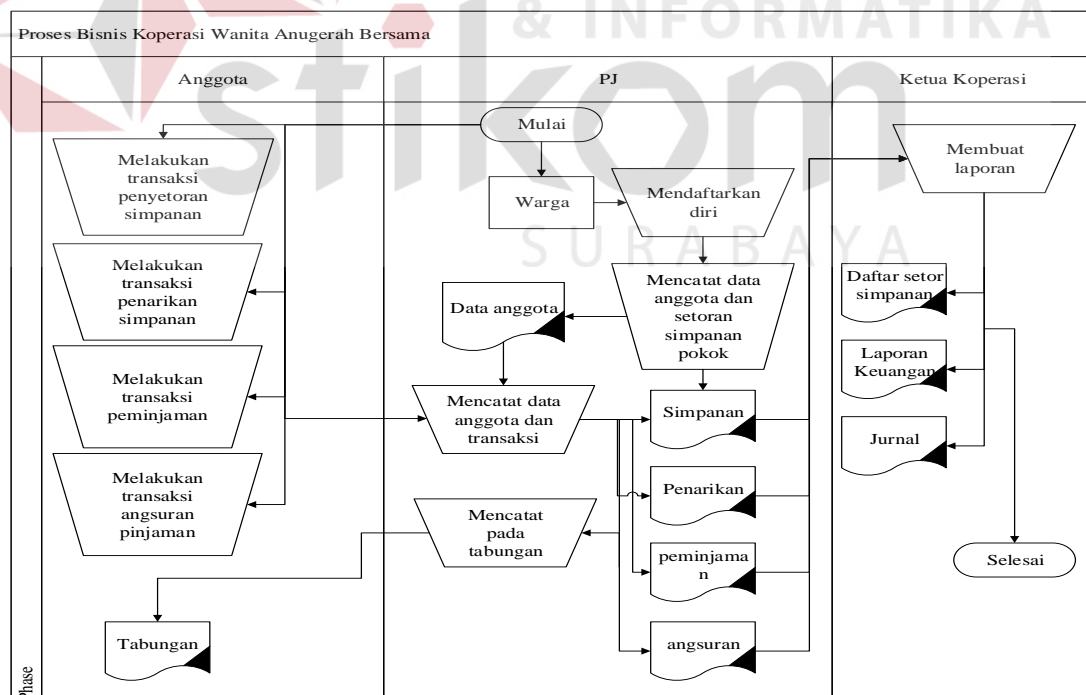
& INFORMATIKA
SURABAYA

Proses Bisnis Koperasi Wanita Anugerah Bersama

Anggota

PJ

Ketua Koperasi

Mulai

Melakukan transaksi penyetoran simpanan

Warga

Mendaftarkan diri

Membuat laporan

Melakukan transaksi penarikan simpanan

Data anggota

Mencatat data anggota dan setoran simpanan pokok

Daftar setor simpanan

Laporan Keuangan

Melakukan transaksi peminjaman

Mencatat data anggota dan transaksi

Simpanan

Jurnal

Melakukan transaksi angsuran pinjaman

Penarikan

Mencatat pada tabungan

peminjaman

Selesai

Tabungan

angsuran

Phase